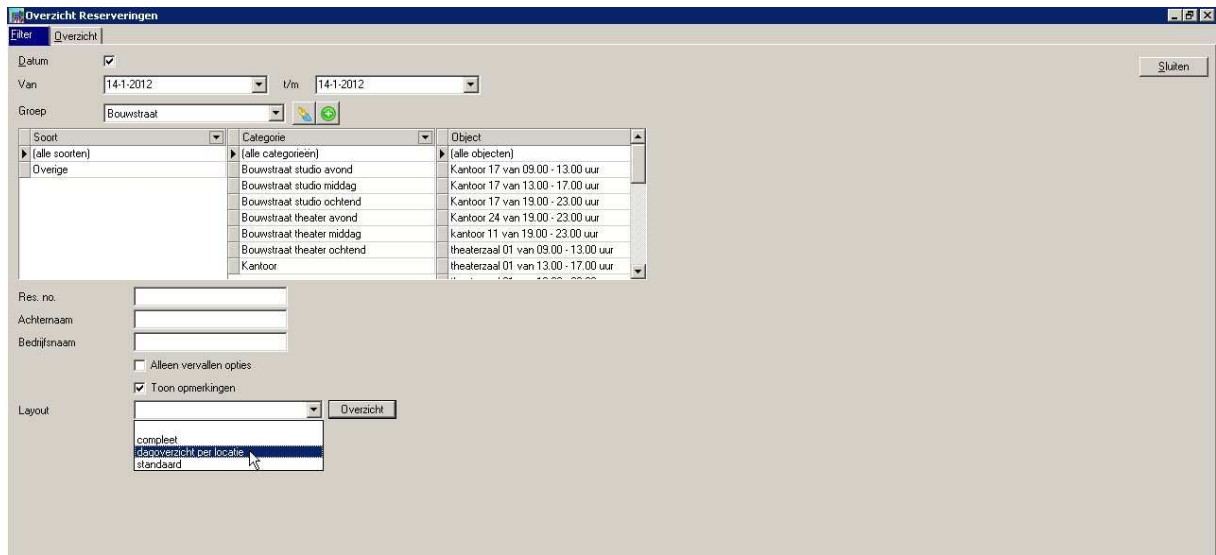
Overzicht Reserveringen

Filter | Overzicht

Datum ☑

Van 14-1-2012 t/m 14-1-2012

Groep Bouwstraat

Sluiten

| Soort |
|---|
| (alle soorten) |
| Overige |

| Categorie |
|---|
| (alle categorieën) |
| Bouwstraat studio avond |
| Bouwstraat studio middag |
| Bouwstraat studio ochtend |
| Bouwstraat theater avond |
| Bouwstraat theater middag |
| Bouwstraat theater ochtend |
| Kantoor |

| Object |
|---|
| (alle objecten) |
| Kantoor 17 van 09.00 - 13.00 uur |
| Kantoor 17 van 13.00 - 17.00 uur |
| Kantoor 17 van 19.00 - 23.00 uur |
| Kantoor 24 van 19.00 - 23.00 uur |
| kantoor 11 van 19.00 - 23.00 uur |
| theaterzaal 01 van 09.00 - 13.00 uur |
| theaterzaal 01 van 13.00 - 17.00 uur |
| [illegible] |

Res. no.

Achternaam

Bedrijfsnaam

☐ Alleen vervallen opties

☑ Toon opmerkingen

Layout

Overzicht

compleet
dagoverzicht per locatie
standaard